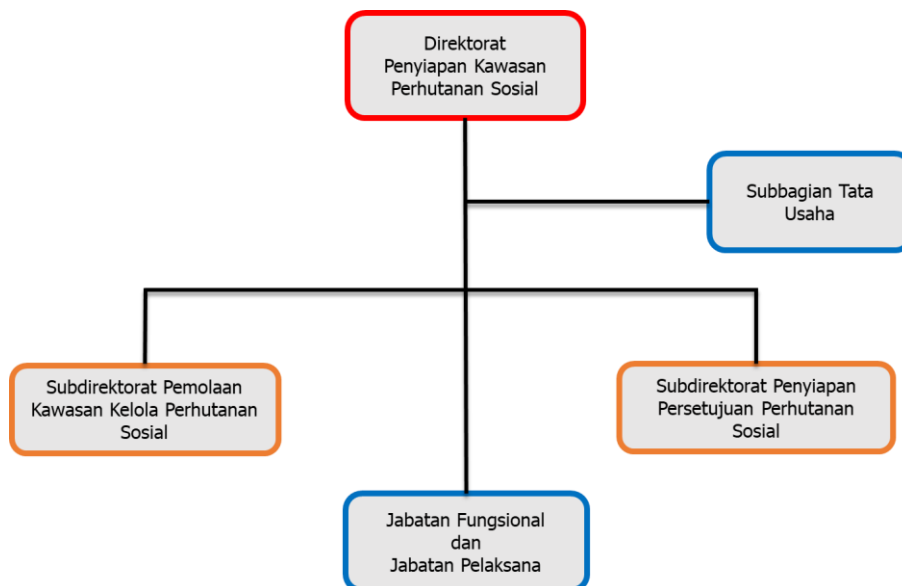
Direktorat
Penyiapan Kawasan
Perhutanan Sosial

Subbagian Tata
Usaha

Subdirektorat Pemolaan
Kawasan Kelola Perhutanan
Sosial

Subdirektorat Penyiapan
Persetujuan Perhutanan
Sosial

Jabatan Fungsional
dan
Jabatan Pelaksana